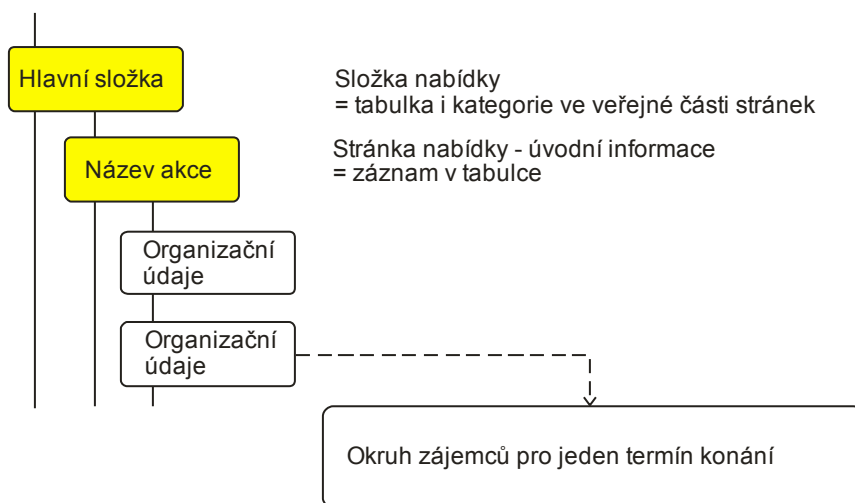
Hlavní složka

Složka nabídky
= tabulka i kategorie ve veřejné části stránek

Název akce

Stránka nabídky - úvodní informace
= záznam v tabulce

Organizační údaje

Organizační údaje

Okruh zájemců pro jeden termín konání